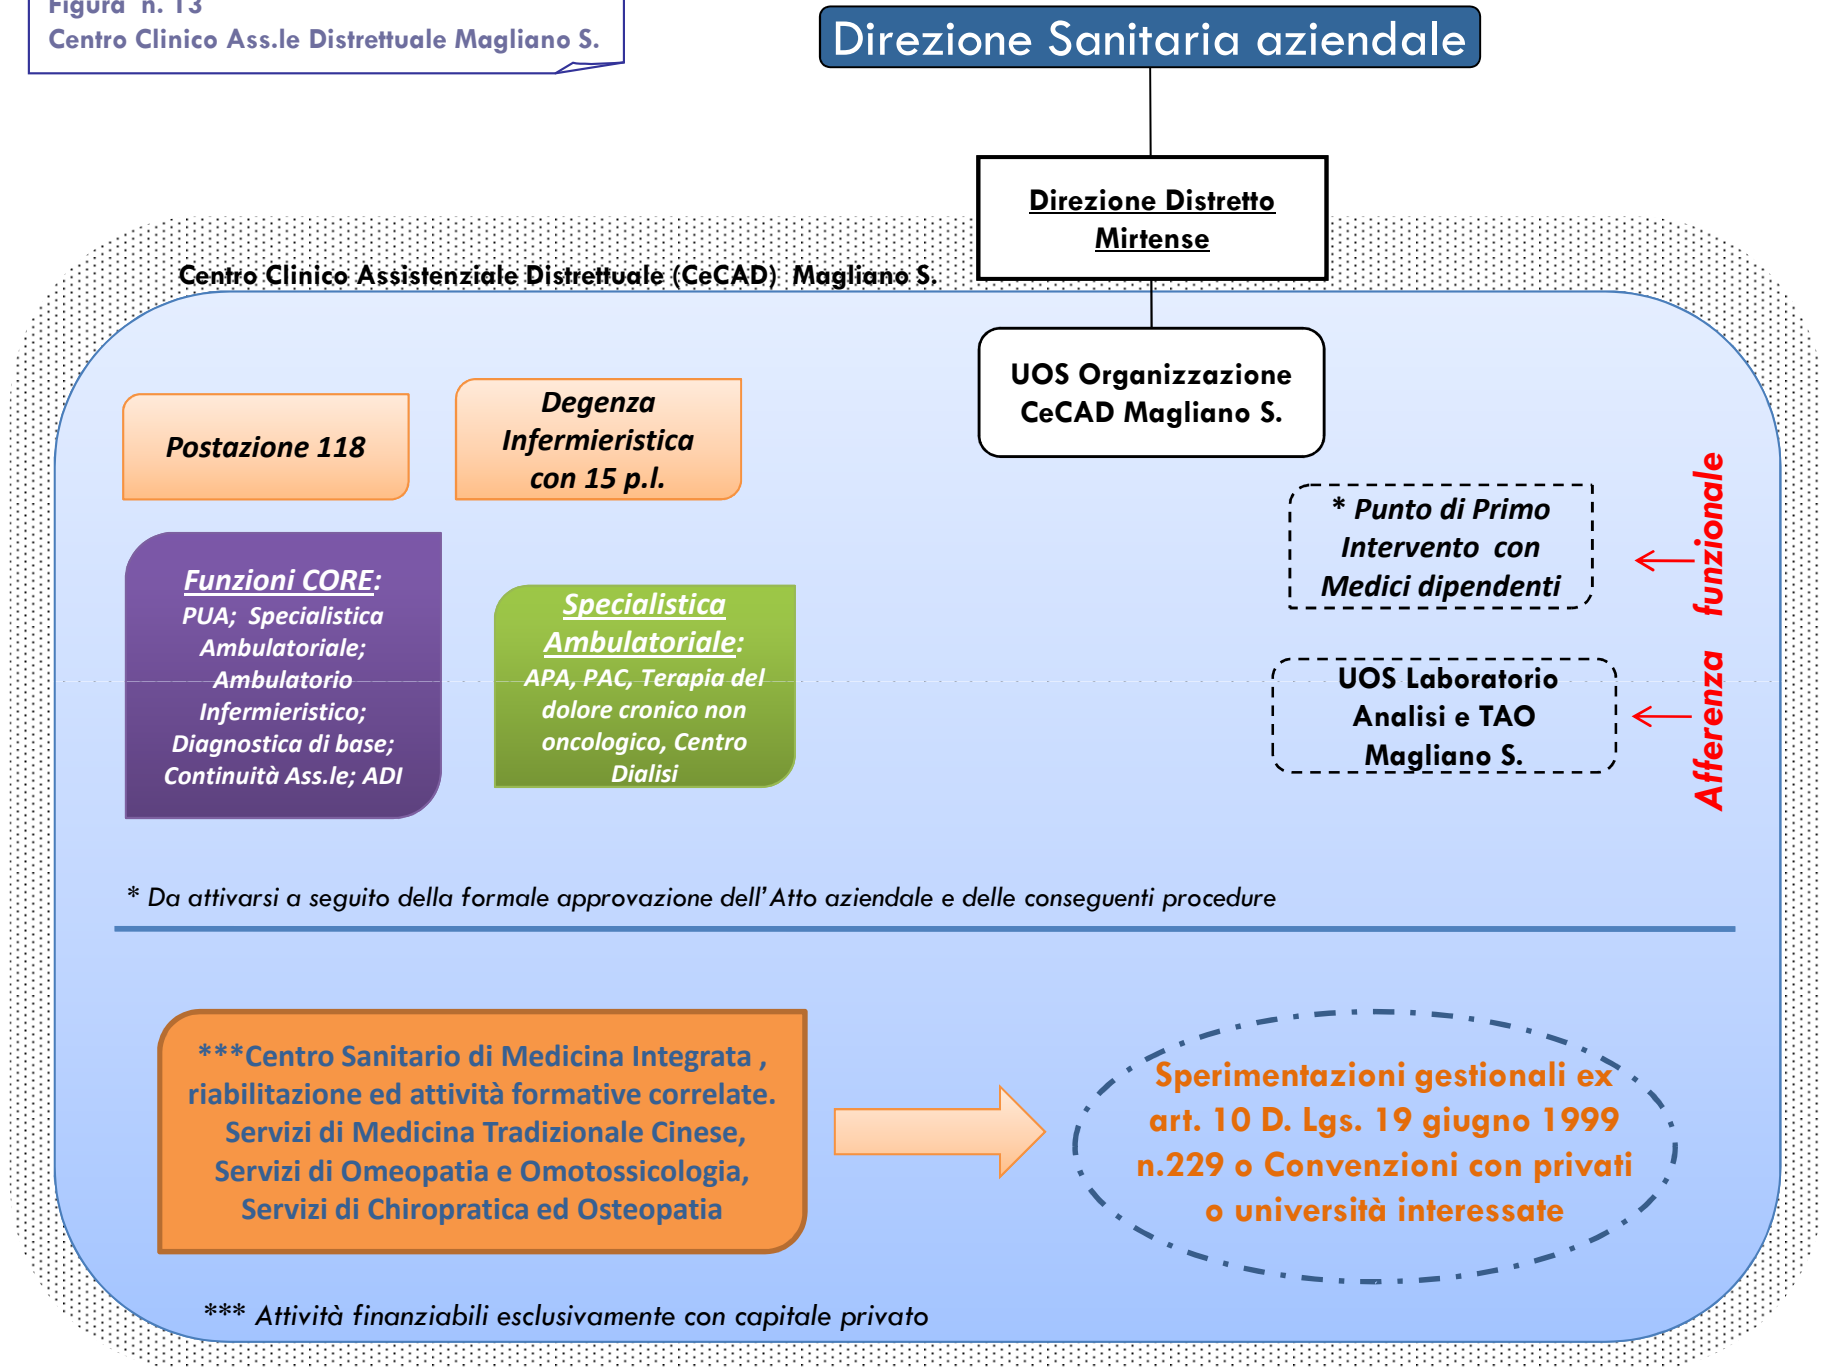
Figura n. 13
Centro Clinico Ass.le Distrettuale Magliano S.

Direzione Sanitaria aziendale

Direzione Distretto Mirtense

Centro Clinico Assistenziale Distrettuale (CeCAD) Magliano S.

UOS Organizzazione CeCAD Magliano S.

Postazione 118

Degenza Infermieristica con 15 p.l.

Funzioni CORE: PUA; Specialistica Ambulatoriale; Ambulatorio Infermieristico; Diagnostica di base; Continuità Ass.le; ADI

Specialistica Ambulatoriale: APA, PAC, Terapia del dolore non oncologico, Centro Dialisi

* Punto di Primo Intervento con Medici dipendenti

UOS Laboratorio Analisi e TAO Magliano S.

Afferenza funzionale

* Da attivarsi a seguito della formale approvazione dell'Atto aziendale e delle conseguenti procedure

***Centro Sanitario di Medicina Integrata , riabilitazione ed attività formative correlate. Servizi di Medicina Tradizionale Cinese, Servizi di Omeopatia e Omotossicologia, Servizi di Chiropratica ed Osteopatia

Sperimentazioni gestionali ex art. 10 D. Lgs. 19 giugno 1999 n.229 o Convenzioni con privati o università interessate

*** Attività finanziabili esclusivamente con capitale privato